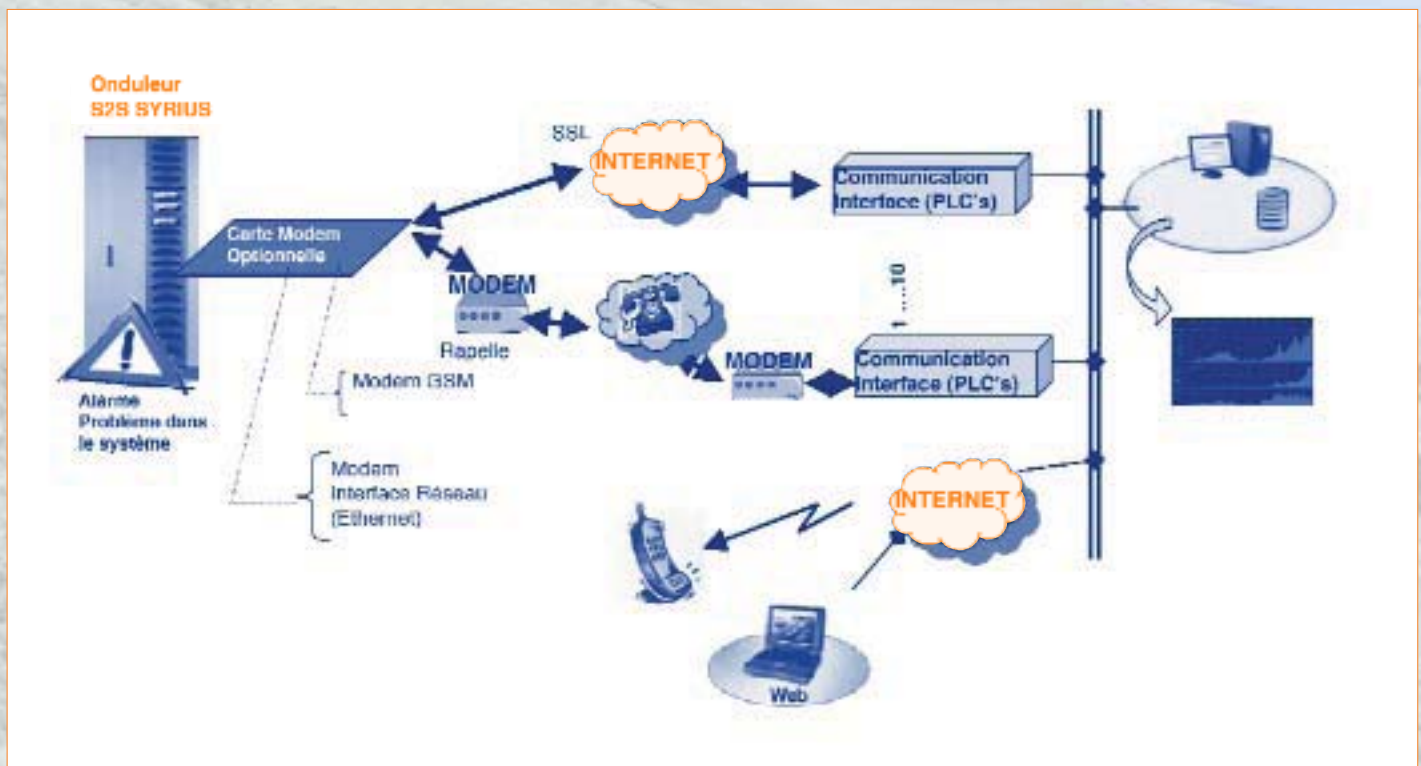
Onduleur
S2S SYRIUS

SSL

INTERNET

Communication Interface (PLC's)

Carte Modem Optionnelle

MODEM

Rapelle

1....10

MODEM

Communication Interface (PLC's)

Alarme
Problème dans le système

Modem GSM

Modem
Interface Réseau
(Ethernet)

INTERNET

Web